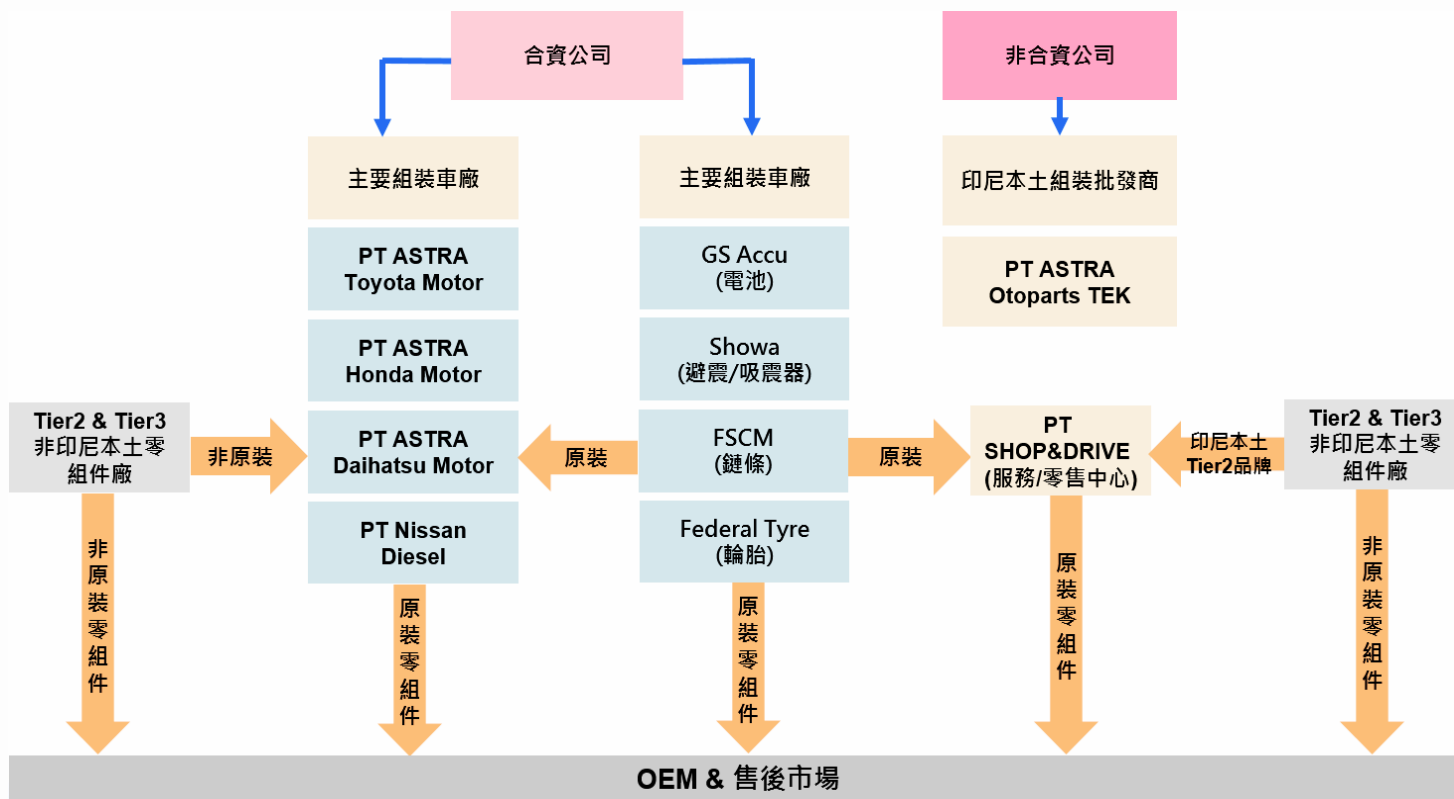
合資公司

非合資公司

主要組裝車廠

主要組裝車廠

印尼本土組裝批發商

PT ASTRA Toyota Motor

GS Accu (電池)

PT ASTRA Otoparts TEK

PT ASTRA Honda Motor

Showa (避震/吸震器)

Tier2 & Tier3 非印尼本土零組件廠

非原裝

PT ASTRA Daihatsu Motor

原裝

FSCM (鏈條)

原裝

PT SHOP&DRIVE (服務/零售中心)

印尼本土 Tier2品牌

Tier2 & Tier3 非印尼本土零組件廠

PT Nissan Diesel

Federal Tyre (輪胎)

非原裝零組件

原裝零組件

原裝零組件

原裝零組件

非原裝零組件

OEM & 售後市場